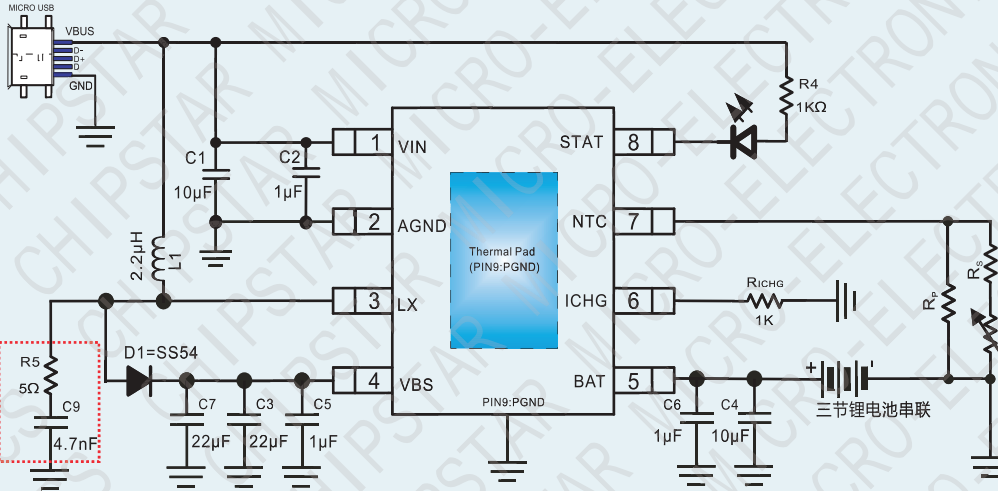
MICRO USB
VBUS
D-
D+
D
GND
R4
1KΩ
C1
10μF
C2
1μF
2.2μH
L1
1 VIN
2 AGND
3 LX
4 VBS
STAT 8
NTC 7
ICHG 6
BAT 5
Thermal Pad
(PIN9:PGND)
PIN9:PGND
$R_{ICHG}$
1K
$R_P$
$R_S$
R5
5Ω
C9
4.7nF
D1=SS54
C7
22μF
C3
22μF
C5
1μF
C6
1μF
C4
10μF
+
三节锂电池串联
CHIPSTAR MICRO-ELECTRONICS
CHIPSTAR MICRO-ELECTRON